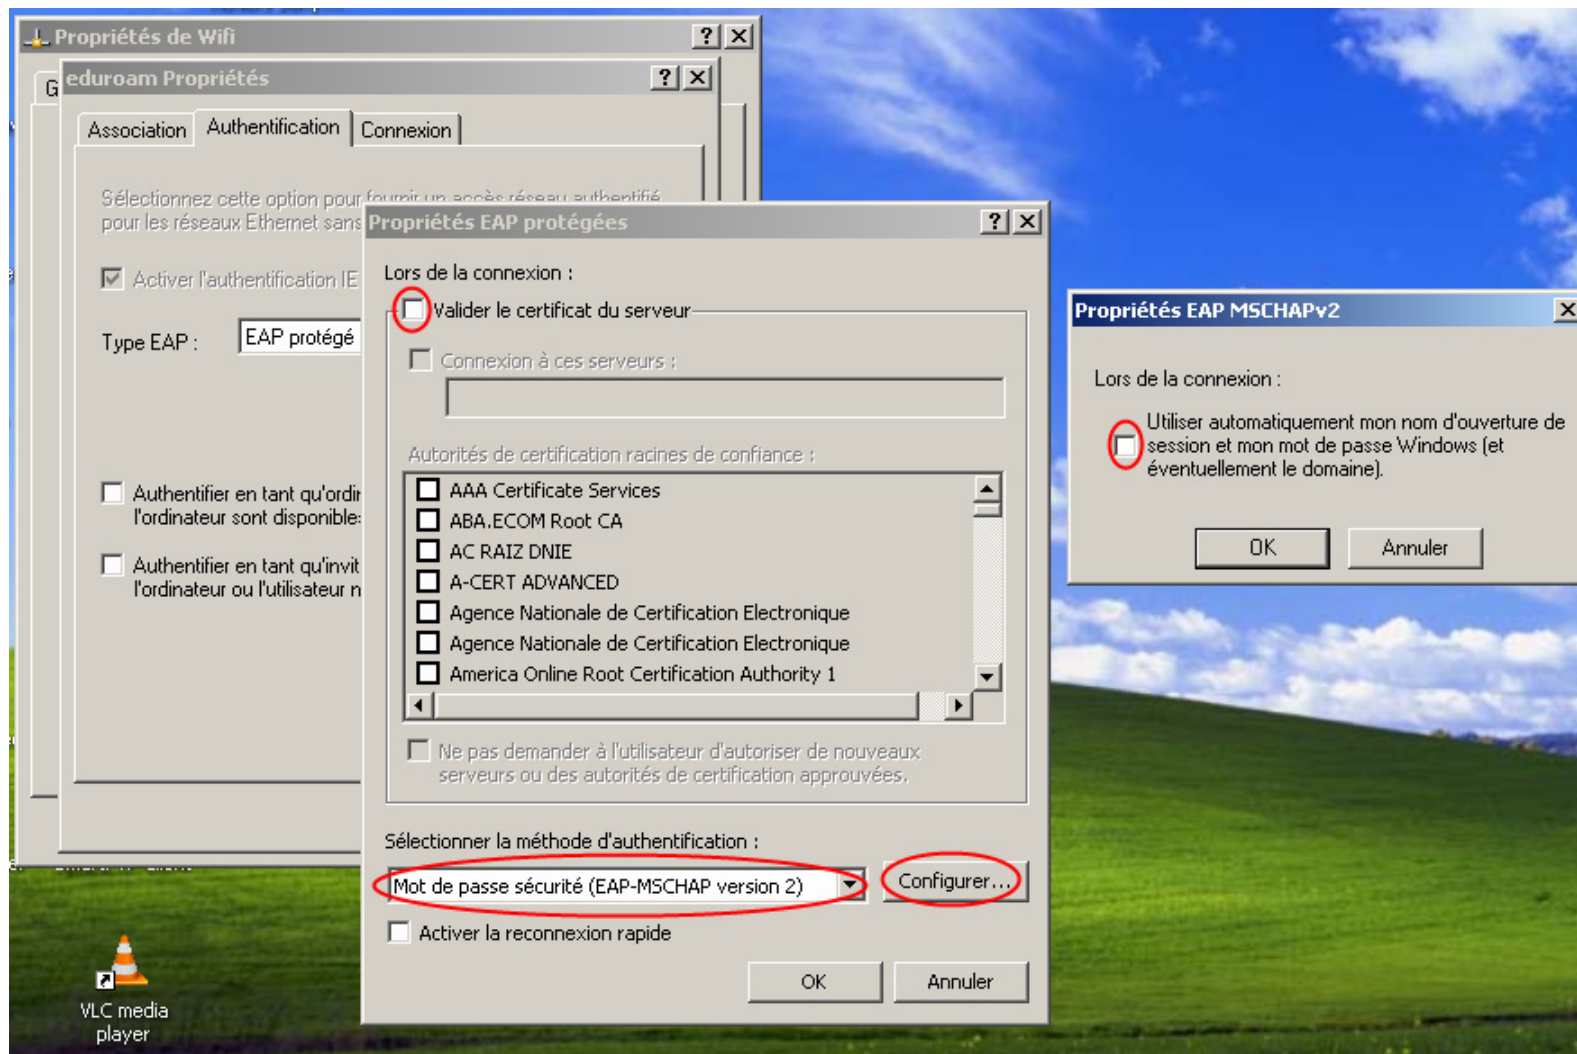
Propriétés de Wifi
? X
G
eduroam Propriétés
? X
Association
Authentification
Connexion

Sélectionnez cette option pour fournir un accès réseau authentifié pour les réseaux Ethernet sans

Activer l'authentification IE

Type EAP :
EAP protégé

Authentifier en tant qu'ordi l'ordinateur sont disponible

Authentifier en tant qu'invit l'ordinateur ou l'utilisateur n

Propriétés EAP protégées
? X
Lors de la connexion :
Valider le certificat du serveur
Connexion à ces serveurs :

Autorités de certification racines de confiance :
AAA Certificate Services
ABA.ECOM Root CA
AC RAIZ DNIE
A-CERT ADVANCED
Agence Nationale de Certification Electronique
Agence Nationale de Certification Electronique
America Online Root Certification Authority 1

Ne pas demander à l'utilisateur d'autoriser de nouveaux serveurs ou des autorités de certification approuvées.

Sélectionner la méthode d'authentification :
Mot de passe sécurité (EAP-MSCHAP version 2)
Configurer...
Activer la reconnexion rapide
OK
Annuler

Propriétés EAP MSCHAPv2
X
Lors de la connexion :
Utiliser automatiquement mon nom d'ouverture de session et mon mot de passe Windows (et éventuellement le domaine).
OK
Annuler

VLC media player